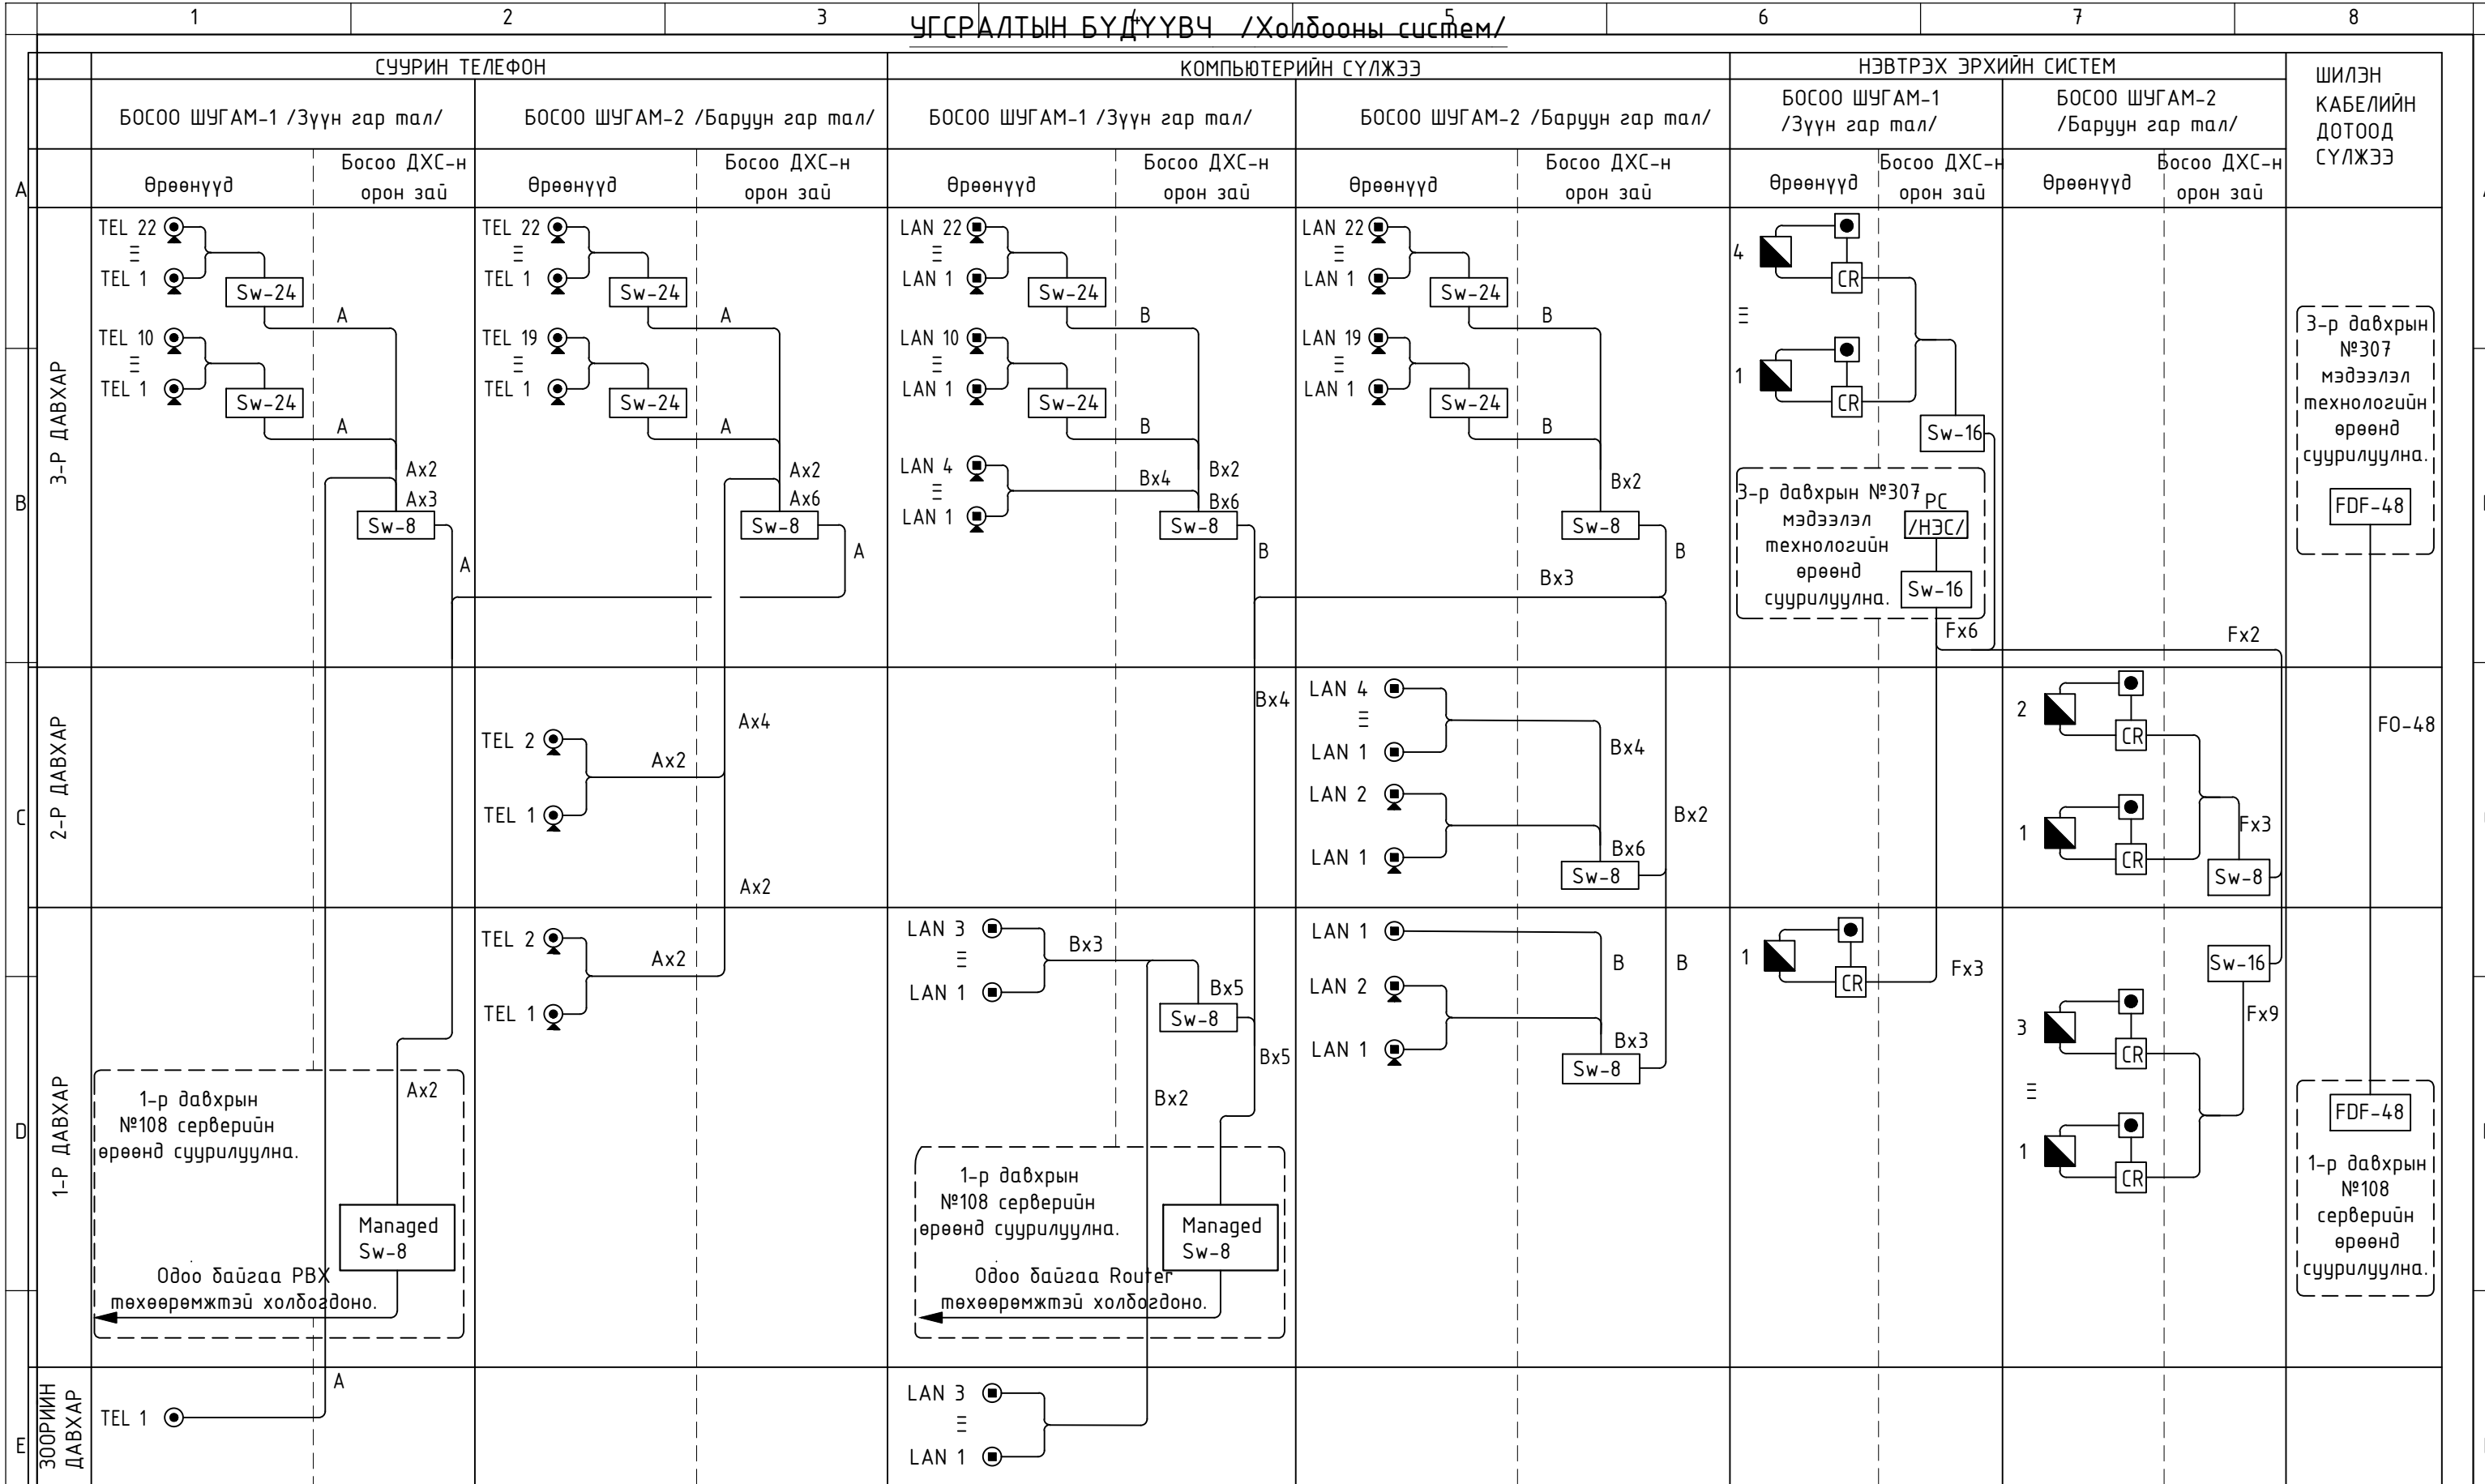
1 2 3 4 5 6 7 8

УГСРАЛТЫН БҮДҮҮВЧ /Холбооны систем/

| | СУУРИН ТЕЛЕФОН | | | | КОМПЬЮТЕРИЙН СҮЛЖЭЭ | | | | НЭВТРЭХ ЭРХИЙН СИСТЕМ | | | | ШИЛЭН КАБЕЛИЙН ДОТООД СҮЛЖЭЭ |
|---|---|---|---|---|---|---|---|---|---|---|---|---|---|
| | БОСОО ШУГАМ-1 /Зүүн гар тал/ | | БОСОО ШУГАМ-2 /Баруун гар тал/ | | БОСОО ШУГАМ-1 /Зүүн гар тал/ | | БОСОО ШУГАМ-2 /Баруун гар тал/ | | БОСОО ШУГАМ-1 /Зүүн гар тал/ | | БОСОО ШУГАМ-2 /Баруун гар тал/ | | |
| | Өрөөнүүд | Босоо ДХС-н орон зай | Өрөөнүүд | Босоо ДХС-н орон зай | Өрөөнүүд | Босоо ДХС-н орон зай | Өрөөнүүд | Босоо ДХС-н орон зай | Өрөөнүүд | Босоо ДХС-н орон зай | Өрөөнүүд | Босоо ДХС-н орон зай | |

A B C D E

3-Р ДАВХАР

TEL 22 Ξ TEL 1 Sw-24 A TEL 10 Ξ TEL 1 Sw-24 A Ax2 Ax3 Sw-8 A

TEL 22 Ξ TEL 1 Sw-24 A TEL 19 Ξ TEL 1 Sw-24 A Ax2 Ax6 Sw-8 A

LAN 22 Ξ LAN 1 Sw-24 B LAN 10 Ξ LAN 1 Sw-24 B LAN 4 Ξ LAN 1 Bx4 Bx2 Bx6 Sw-8 B

LAN 22 Ξ LAN 1 Sw-24 B LAN 19 Ξ LAN 1 Sw-24 B Bx2 Sw-8 B Bx3

4 CR Ξ 1 CR Sw-16

3-р давхрын №307 мэдээлэл технологийн өрөөнд суурилуулна. PC /НЭС/ Sw-16 Fx6 Fx2

3-р давхрын №307 мэдээлэл технологийн өрөөнд суурилуулна. FDF-48

2-Р ДАВХАР

TEL 2 TEL 1 Ax2 Ax4 Ax2

Bx4

LAN 4 Ξ LAN 1 LAN 2 LAN 1 Bx4 Bx6 Sw-8 Bx2

2 CR 1 CR Fx3 Sw-8

FO-48

1-Р ДАВХАР

TEL 2 TEL 1 Ax2

Ax2

1-р давхрын №108 серверийн өрөөнд суурилуулна.

Managed Sw-8

Одоо байгаа PBX төхөөрөмжтэй холбогдоно.

LAN 3 Ξ LAN 1 Bx3 Bx5 Sw-8 Bx5 Bx2

1-р давхрын №108 серверийн өрөөнд суурилуулна.

Managed Sw-8

Одоо байгаа Router төхөөрөмжтэй холбогдоно.

LAN 1 LAN 2 LAN 1 B B Bx3 Sw-8

1 CR Fx3

Sw-16 Fx9 3 CR Ξ 1 CR

FDF-48

1-р давхрын №108 серверийн өрөөнд суурилуулна.

ЗООРИЙН ДАВХАР

TEL 1 A

LAN 3 Ξ LAN 1